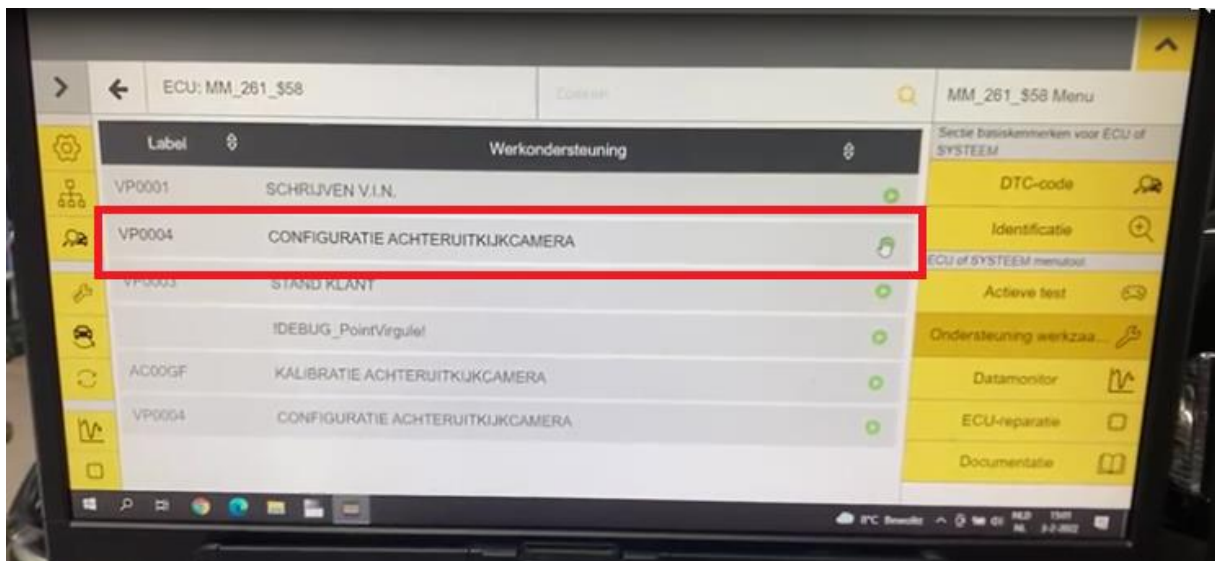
ECU: MM_261_$58

Zoeken

MM_261_$58 Menu

| Label | Werkondersteuning |
|---|---|
| VP0001 | SCHRIJVEN V.I.N. |
| VP0004 | CONFIGURATIE ACHTERUITKIJKCAMERA |
| VP0003 | STAND KLANT |
| | !DEBUG_PointVirgule! |
| AC00GF | KALIBRATIE ACHTERUITKIJKCAMERA |
| VP0004 | CONFIGURATIE ACHTERUITKIJKCAMERA |

Sectie basiskenmerken voor ECU of SYSTEEM

DTC-code

Identificatie

ECU of SYSTEEM menutool

Actieve test

Ondersteuning werkzaa...

Datamonitor

ECU-reparatie

Documentatie

8°C Bewolkt

NLD NL

15:01 3-2-2022